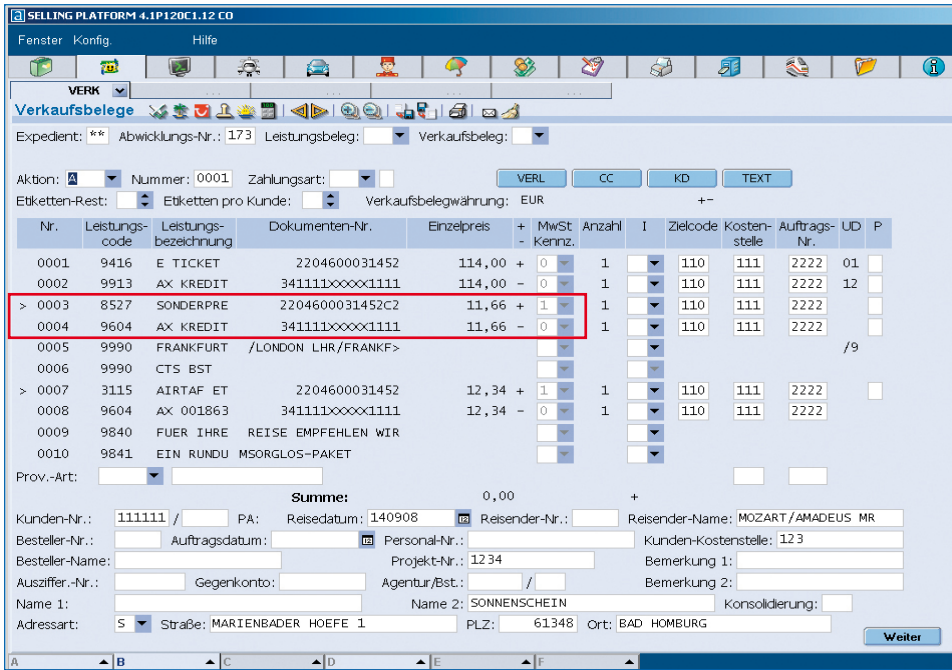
SELLING PLATFORM 4.1P120C1.12 CO

Fenster Konfig. Hilfe

VERK

Verkaufsbelege

Expedient: ** Abwicklungs-Nr.: 173 Leistungsbeleg: Verkaufsbeleg:

Aktion: A Nummer: 0001 Zahlungsart: VERL CC KD TEXT

Etiketten-Rest: Etiketten pro Kunde: Verkaufsbelegwährung: EUR +-

| Nr. | Leistungs-code | Leistungs-bezeichnung | Dokumenten-Nr. | Einzelpreis | + - | MwSt Kennz. | Anzahl | I | Zielcode | Kosten-stelle | Auftrags-Nr. | UD | P |
|---|---|---|---|---|---|---|---|---|---|---|---|---|---|
| 0001 | 9416 | E TICKET | 2204600031452 | 114,00 | + | 0 | 1 | | 110 | 111 | 2222 | 01 | |
| 0002 | 9913 | AX KREDIT | 341111XXXXX1111 | 114,00 | - | 0 | 1 | | 110 | 111 | 2222 | 12 | |
| > 0003 | 8527 | SONDERPRE | 2204600031452C2 | 11,66 | + | 1 | 1 | | 110 | 111 | 2222 | | |
| 0004 | 9604 | AX KREDIT | 341111XXXXX1111 | 11,66 | - | 0 | 1 | | 110 | 111 | 2222 | | |
| 0005 | 9990 | FRANKFURT | /LONDON LHR/FRANKF> | | | | | | | | | /9 | |
| 0006 | 9990 | CTS BST | | | | | | | | | | | |
| > 0007 | 3115 | AIRTAF ET | 2204600031452 | 12,34 | + | 1 | 1 | | 110 | 111 | 2222 | | |
| 0008 | 9604 | AX 001863 | 341111XXXXX1111 | 12,34 | - | 0 | 1 | | 110 | 111 | 2222 | | |
| 0009 | 9840 | FUER IHRE | REISE EMPFEHLEN WIR | | | | | | | | | | |
| 0010 | 9841 | EIN RUNDU | MSORGLOS-PAKET | | | | | | | | | | |

Prov.-Art:

Summe: 0,00 +

Kunden-Nr.: 111111 / PA: Reisedatum: 140908 Reisender-Nr.: Reisender-Name: MOZART/AMADEUS MR

Besteller-Nr.: Auftragsdatum: Personal-Nr.: Kunden-Kostenstelle: 123

Besteller-Name: Projekt-Nr.: 1234 Bemerkung 1:

Ausziffer.-Nr.: Gegenkonto: Agentur/Bst.: / Bemerkung 2:

Name 1: Name 2: SONNENSCHEIN Konsolidierung:

Adressart: S Straße: MARIENBADER HOEFE 1 PLZ: 61348 Ort: BAD HOMBURG

Weiter

A B C D E F